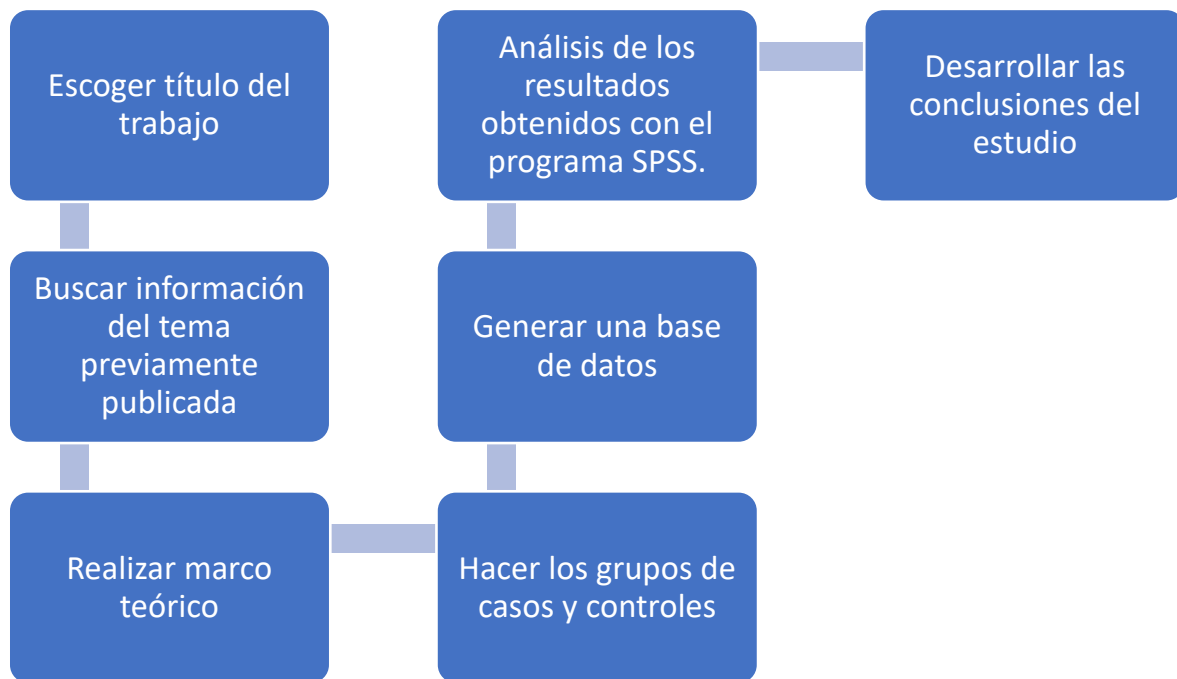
Escoger título del trabajo

Buscar información del tema previamente publicada

Realizar marco teórico

Hacer los grupos de casos y controles

Generar una base de datos

Análisis de los resultados obtenidos con el programa SPSS.

Desarrollar las conclusiones del estudio